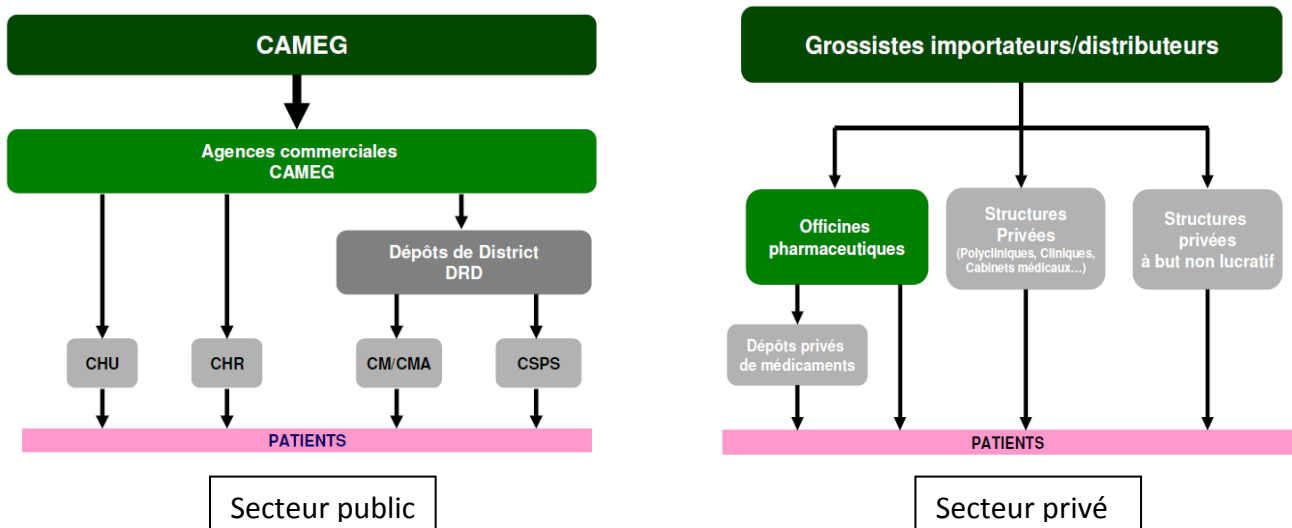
CAMEG

Agences commerciales CAMEG

Dépôts de District DRD

CHU

CHR

CM/CMA

CSPS

PATIENTS

Secteur public

Grossistes importateurs/distributeurs

Officines pharmaceutiques

Structures Privées (Polycliniques, Cliniques, Cabinets médicaux…)

Structures privées à but non lucratif

Dépôts privés de médicaments

PATIENTS

Secteur privé